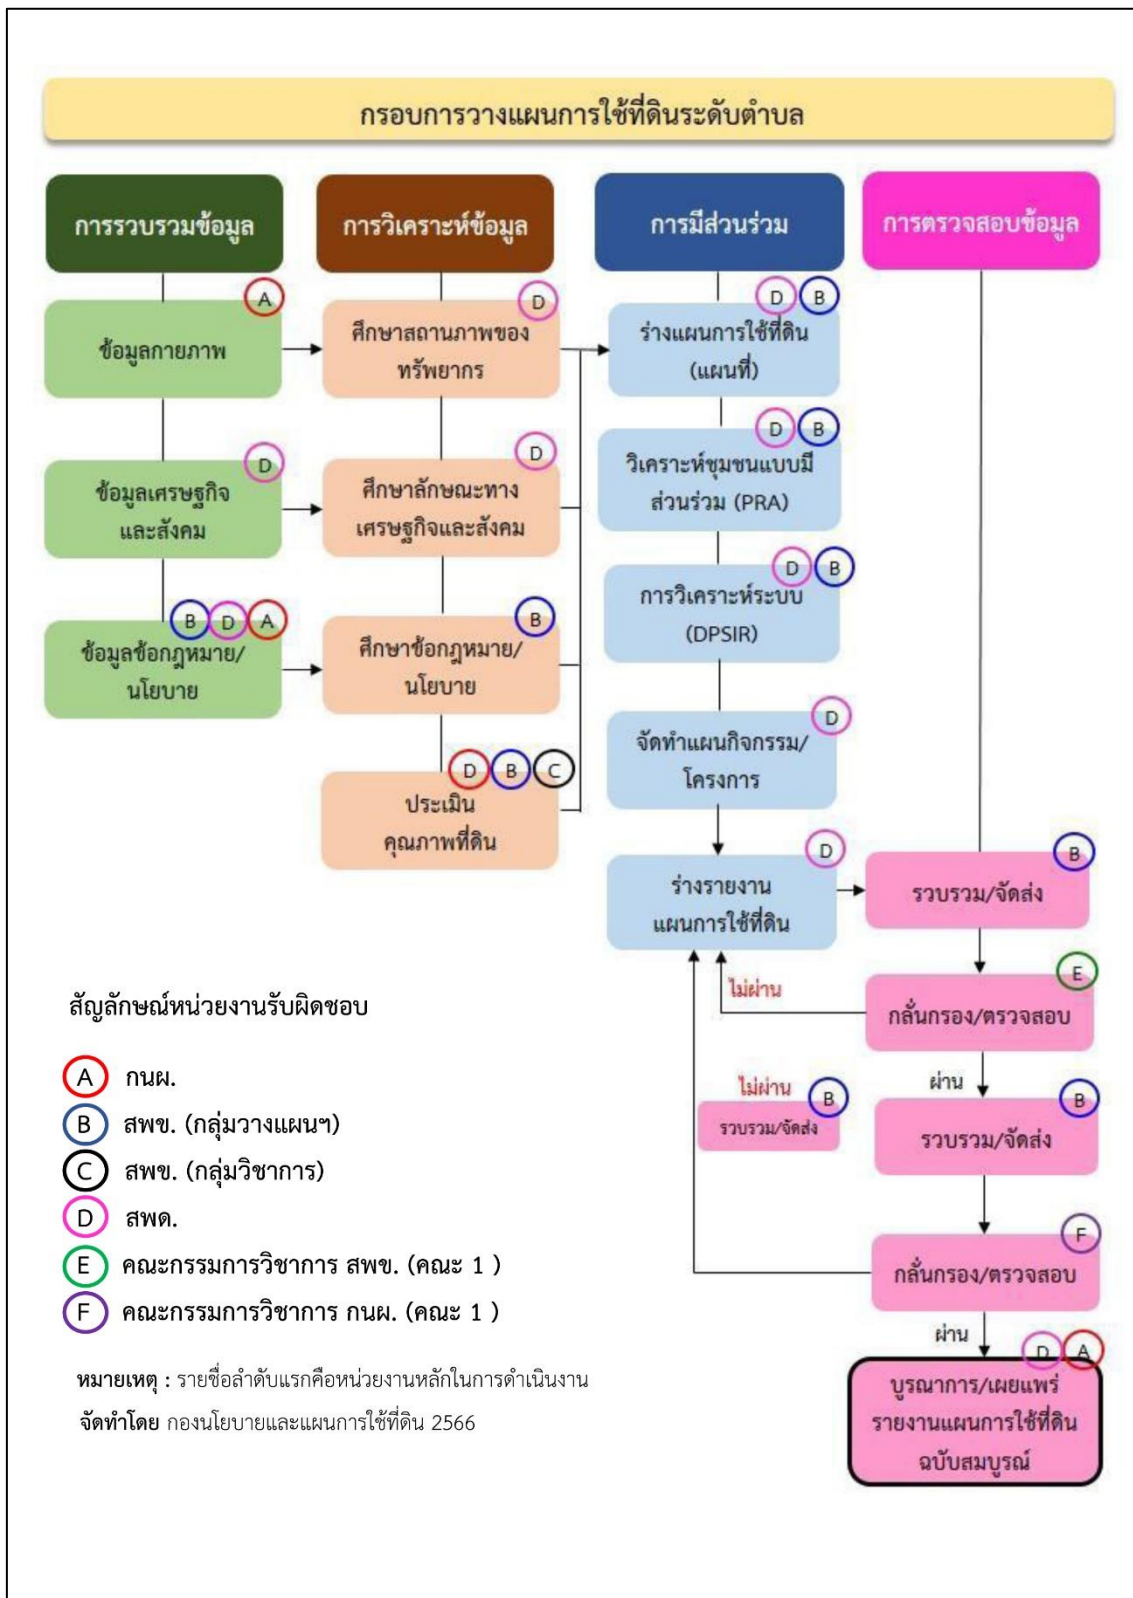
กรอบการวางแผนการใช้ที่ดินระดับตำบล

การรวบรวมข้อมูล

A
ข้อมูลกายภาพ

D
ข้อมูลเศรษฐกิจและสังคม

B D A
ข้อมูลข้อกฎหมาย/นโยบาย

การวิเคราะห์ข้อมูล

D
ศึกษาสถานภาพของทรัพยากร

D
ศึกษาลักษณะทางเศรษฐกิจและสังคม

B
ศึกษาข้อกฎหมาย/นโยบาย

D B C
ประเมินคุณภาพที่ดิน

การมีส่วนร่วม

D B
ร่างแผนการใช้ที่ดิน (แผนที่)

D B
วิเคราะห์ชุมชนแบบมีส่วนร่วม (PRA)

D B
การวิเคราะห์ระบบ (DPSIR)

D
จัดทำแผนกิจกรรม/โครงการ

D
ร่างรายงานแผนการใช้ที่ดิน

การตรวจสอบข้อมูล

B
รวบรวม/จัดส่ง

E
กลั่นกรอง/ตรวจสอบ

ไม่ผ่าน

ผ่าน

B
รวบรวม/จัดส่ง

ไม่ผ่าน
B
รวบรวม/จัดส่ง

F
กลั่นกรอง/ตรวจสอบ

ผ่าน

D A
บูรณาการ/เผยแพร่รายงานแผนการใช้ที่ดินฉบับสมบูรณ์

สัญลักษณ์หน่วยงานรับผิดชอบ

A กนผ.
B สพข. (กลุ่มวางแผนฯ)
C สพข. (กลุ่มวิชาการ)
D สพด.
E คณะกรรมการวิชาการ สพข. (คณะ 1 )
F คณะกรรมการวิชาการ กนผ. (คณะ 1 )

หมายเหตุ : รายชื่อลำดับแรกคือหน่วยงานหลักในการดำเนินงาน
จัดทำโดย กองนโยบายและแผนการใช้ที่ดิน 2566